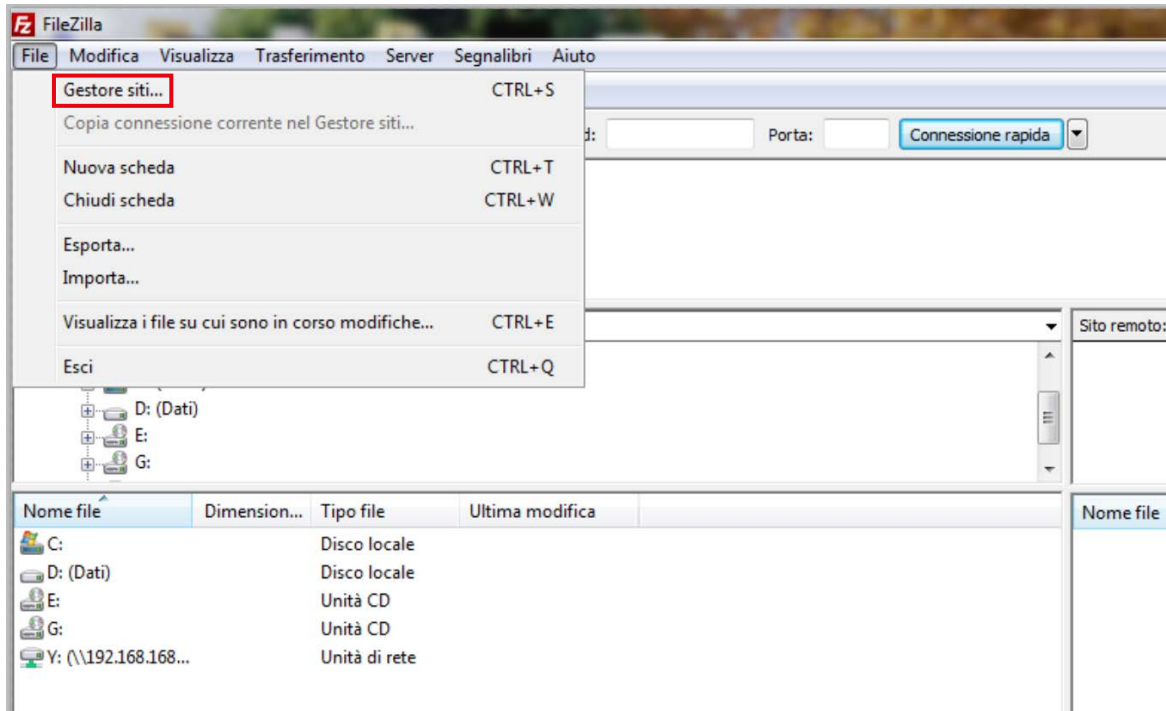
FileZilla

File Modifica Visualizza Trasferimento Server Segnalibri Aiuto

Gestore siti... CTRL+S
Copia connessione corrente nel Gestore siti...
Nuova scheda CTRL+T
Chiudi scheda CTRL+W
Esporta...
Importa...
Visualizza i file su cui sono in corso modifiche... CTRL+E
Esci CTRL+Q

d: Porta: Connessione rapida

Sito remoto:

D: (Dati)
E:
G:

| Nome file | Dimension... | Tipo file | Ultima modifica |
|---|---|---|---|
| C: | | Disco locale | |
| D: (Dati) | | Disco locale | |
| E: | | Unità CD | |
| G: | | Unità CD | |
| Y: (\\192.168.168... | | Unità di rete | |

Nome file